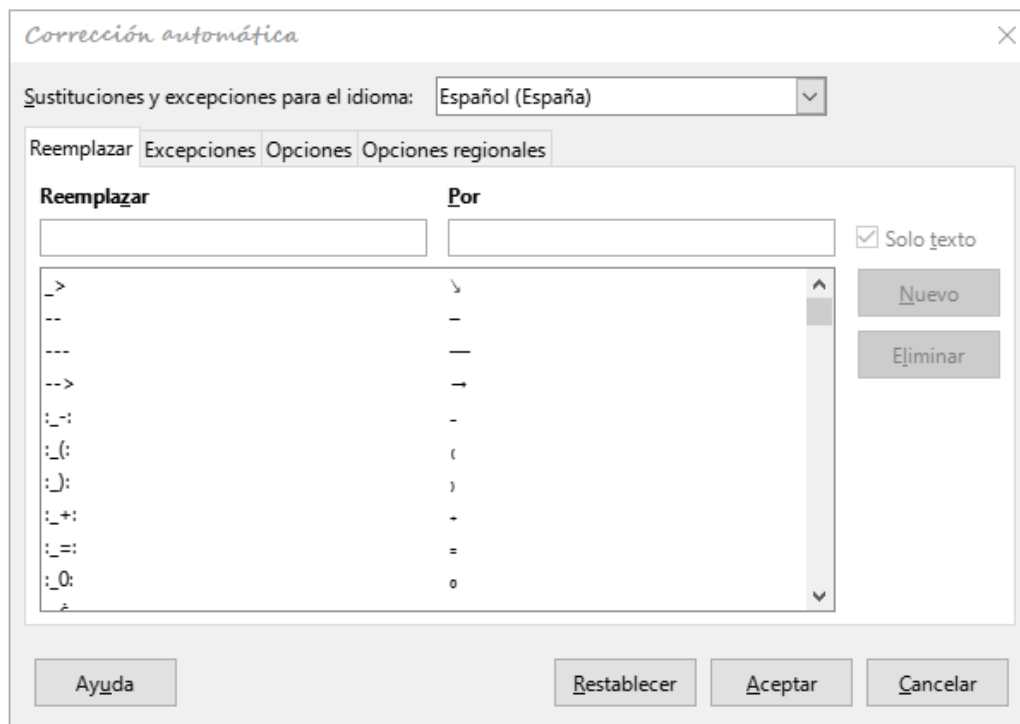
Corrección automática

Sustituciones y excepciones para el idioma: Español (España)

Reemplazar | Excepciones | Opciones | Opciones regionales

| Reemplazar | Por |
|---|---|
| _> | ↘ |
| -- | – |
| --- | — |
| --> | → |
| :_-: | ₋ |
| :_(: | ₍ |
| :_): | ₎ |
| :_+: | ₊ |
| :_=: | ₌ |
| :_0: | ₀ |

Solo texto

Nuevo

Eliminar

Ayuda

Restablecer

Aceptar

Cancelar